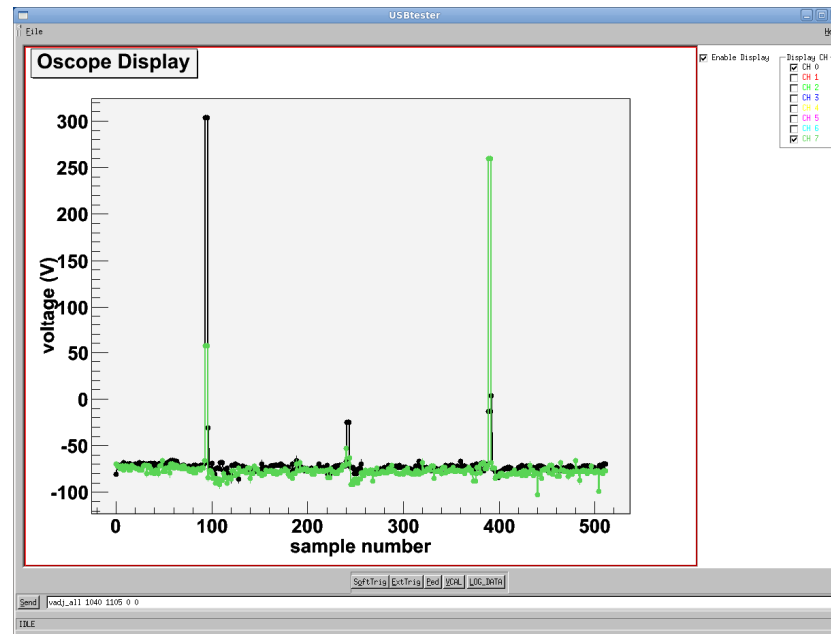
USBtester

File

He

Oscope Display

voltage (V)

300

250

200

150

100

50

0

-50

-100

0

100

200

300

400

500

sample number

☑ Enable Display

Display CH

☑ CH 0

☐ CH 1

☐ CH 2

☐ CH 3

☐ CH 4

☐ CH 5

☐ CH 6

☑ CH 7

SoftTrig

ExtTrig

Ped

VCAL

LOG_DATA

Send

vadj_all 1040 1105 0 0

IDLE